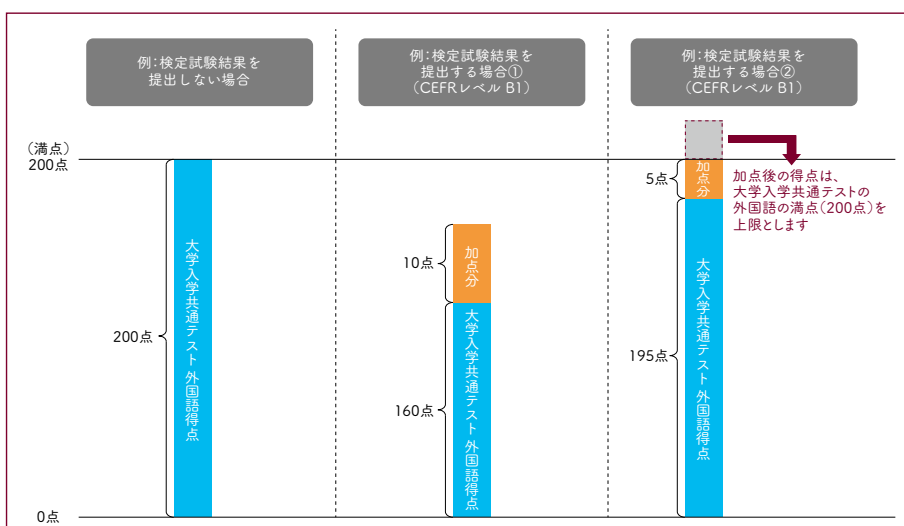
例：検定試験結果を提出しない場合

例：検定試験結果を提出する場合①（CEFRレベル B1）

例：検定試験結果を提出する場合②（CEFRレベル B1）

（満点）
200点

加点後の得点は、大学入学共通テストの外国語の満点（200点）を上限とします

5点 加点分

200点 大学入学共通テスト 外国語得点

10点 加点分

160点 大学入学共通テスト 外国語得点

195点 大学入学共通テスト 外国語得点

0点